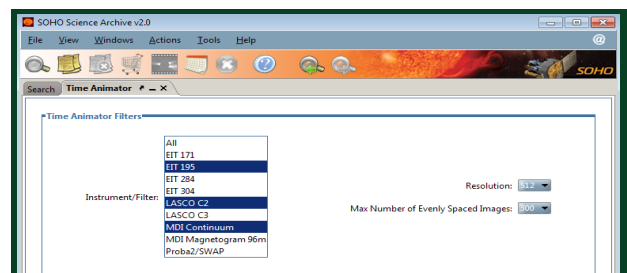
SOHO Science Archive v2.0

File View Windows Actions Tools Help

SOHO

Search Time Animator

Time Animator Filters

Instrument/Filter:

All
EIT 171
EIT 195
EIT 284
EIT 304
LASCO C2
LASCO C3
MDI Continuum
MDI Magnetogram 96m
Proba2/SWAP

Resolution: 512

Max Number of Evenly Spaced Images: 500